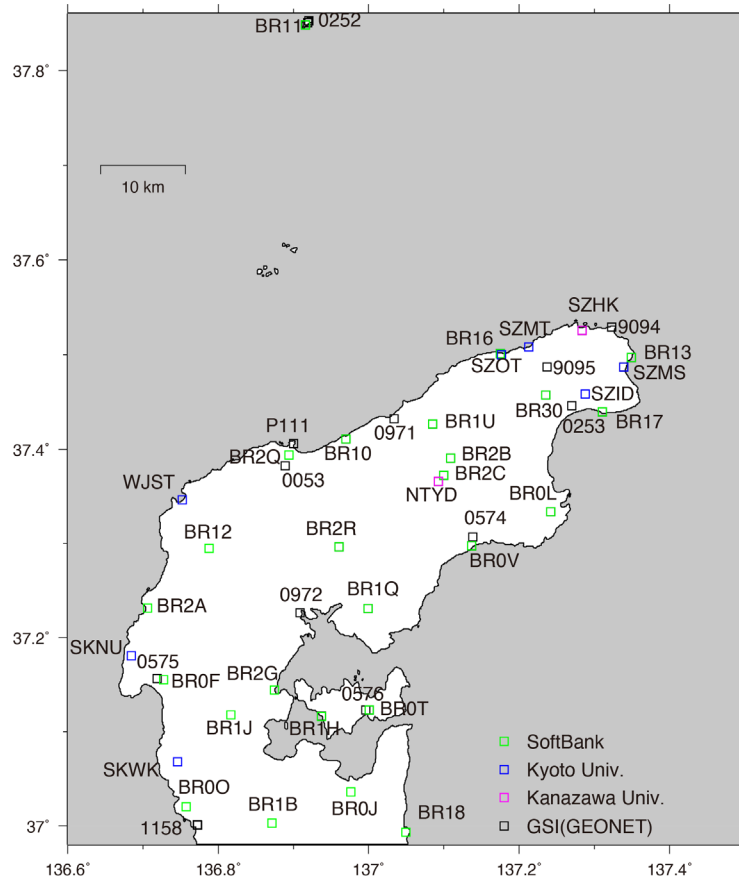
37.8°
37.6°
37.4°
37.2°
37°
BR11 0252
10 km
SZHK
BR16 SZMT 9094
SZOT 9095 BR13
SZMS
BR30 SZID
0253 BR17
P111 0971 BR1U
BR2Q BR10 BR2B
0053 BR2C
WJST NTYD BR0L
0574
BR12 BR2R
BR0V
0972 BR1Q
BR2A
SKNU
0575
BR0F BR2G
0576
BR0T
BR1J BR1H
SKWK
BR0O
BR1B BR0J
BR18
1158
SoftBank
Kyoto Univ.
Kanazawa Univ.
GSI(GEONET)
136.6° 136.8° 137° 137.2° 137.4°